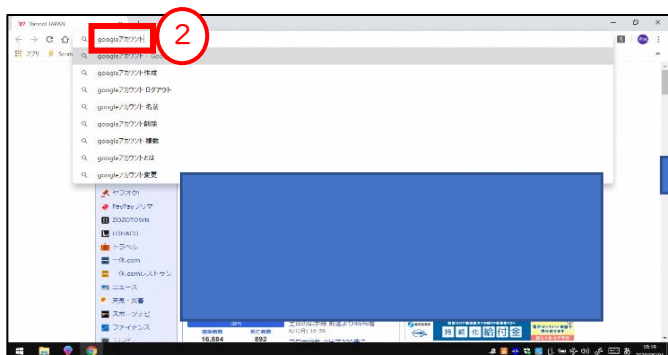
Yahoo! JAPAN

アプリ Scratch

2

googleアカウント

googleアカウント - Google

googleアカウント作成

googleアカウント ログアウト

googleアカウント 名前

googleアカウント削除

googleアカウント 複数

googleアカウントとは

googleアカウント変更

ヤフオク!

PayPayフリマ

ZOZOTOWN

LOHACO

トラベル

一休.com

一休.comレストラン

ニュース

天気・災害

スポーツナビ

ファイナンス

16,884

892

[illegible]

15:19